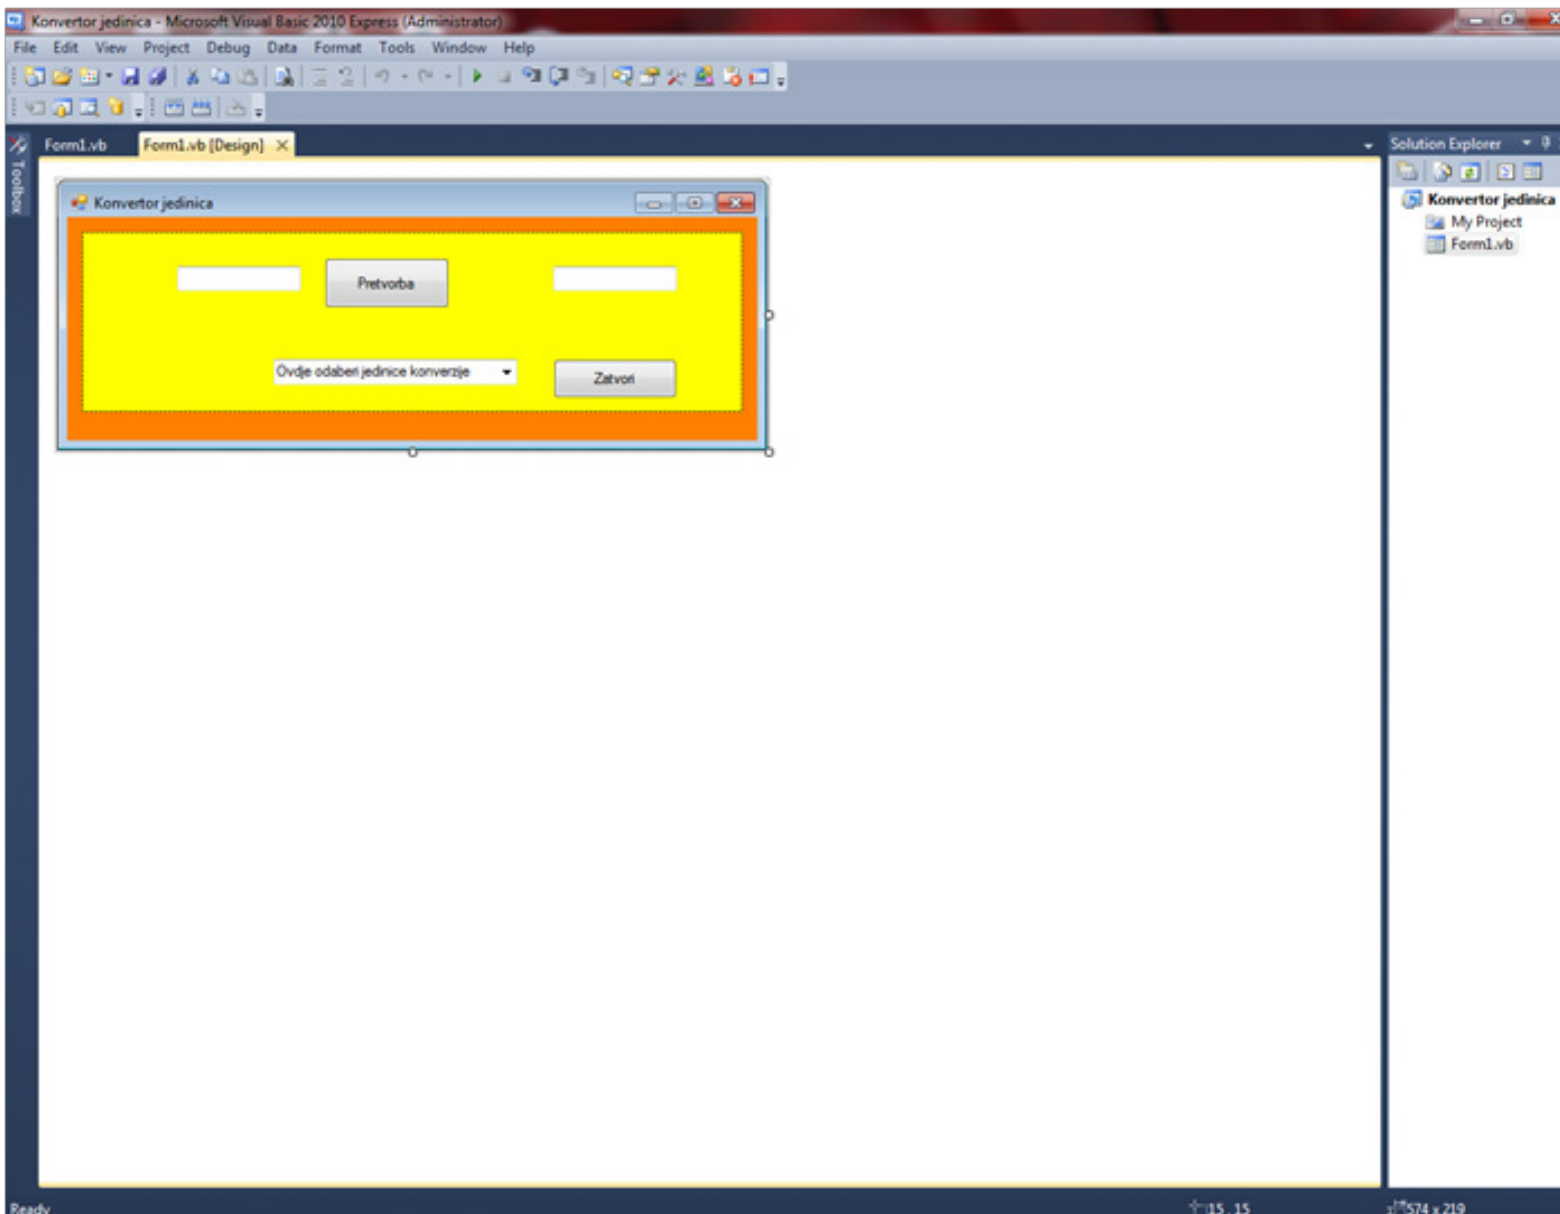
Konvertor jedinica - Microsoft Visual Basic 2010 Express (Administrator)

File Edit View Project Debug Data Format Tools Window Help

Toolbox

Form1.vb Form1.vb [Design]

Konvertor jedinica

Pretvorba

Ovdje odaberi jedinice konverzije

Zatvori

Solution Explorer

Konvertor jedinica
My Project
Form1.vb

Ready

15, 15

574 x 219